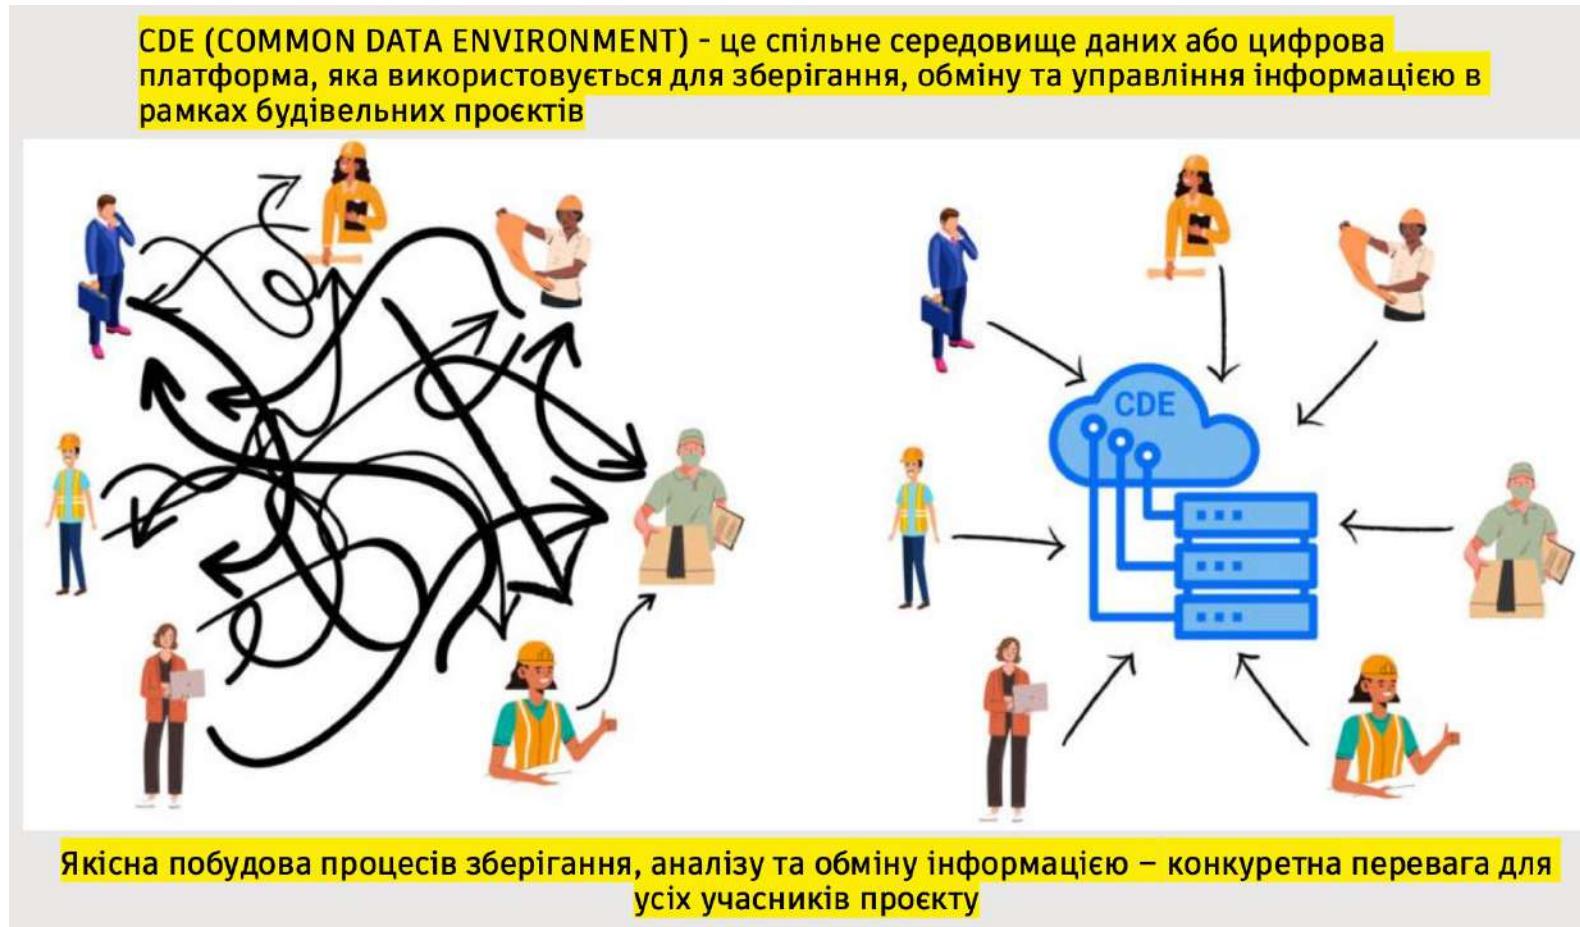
CDE (COMMON DATA ENVIRONMENT) - це спільне середовище даних або цифрова платформа, яка використовується для зберігання, обміну та управління інформацією в рамках будівельних проєктів

CDE

Якісна побудова процесів зберігання, аналізу та обміну інформацією – конкуретна перевага для усіх учасників проєкту